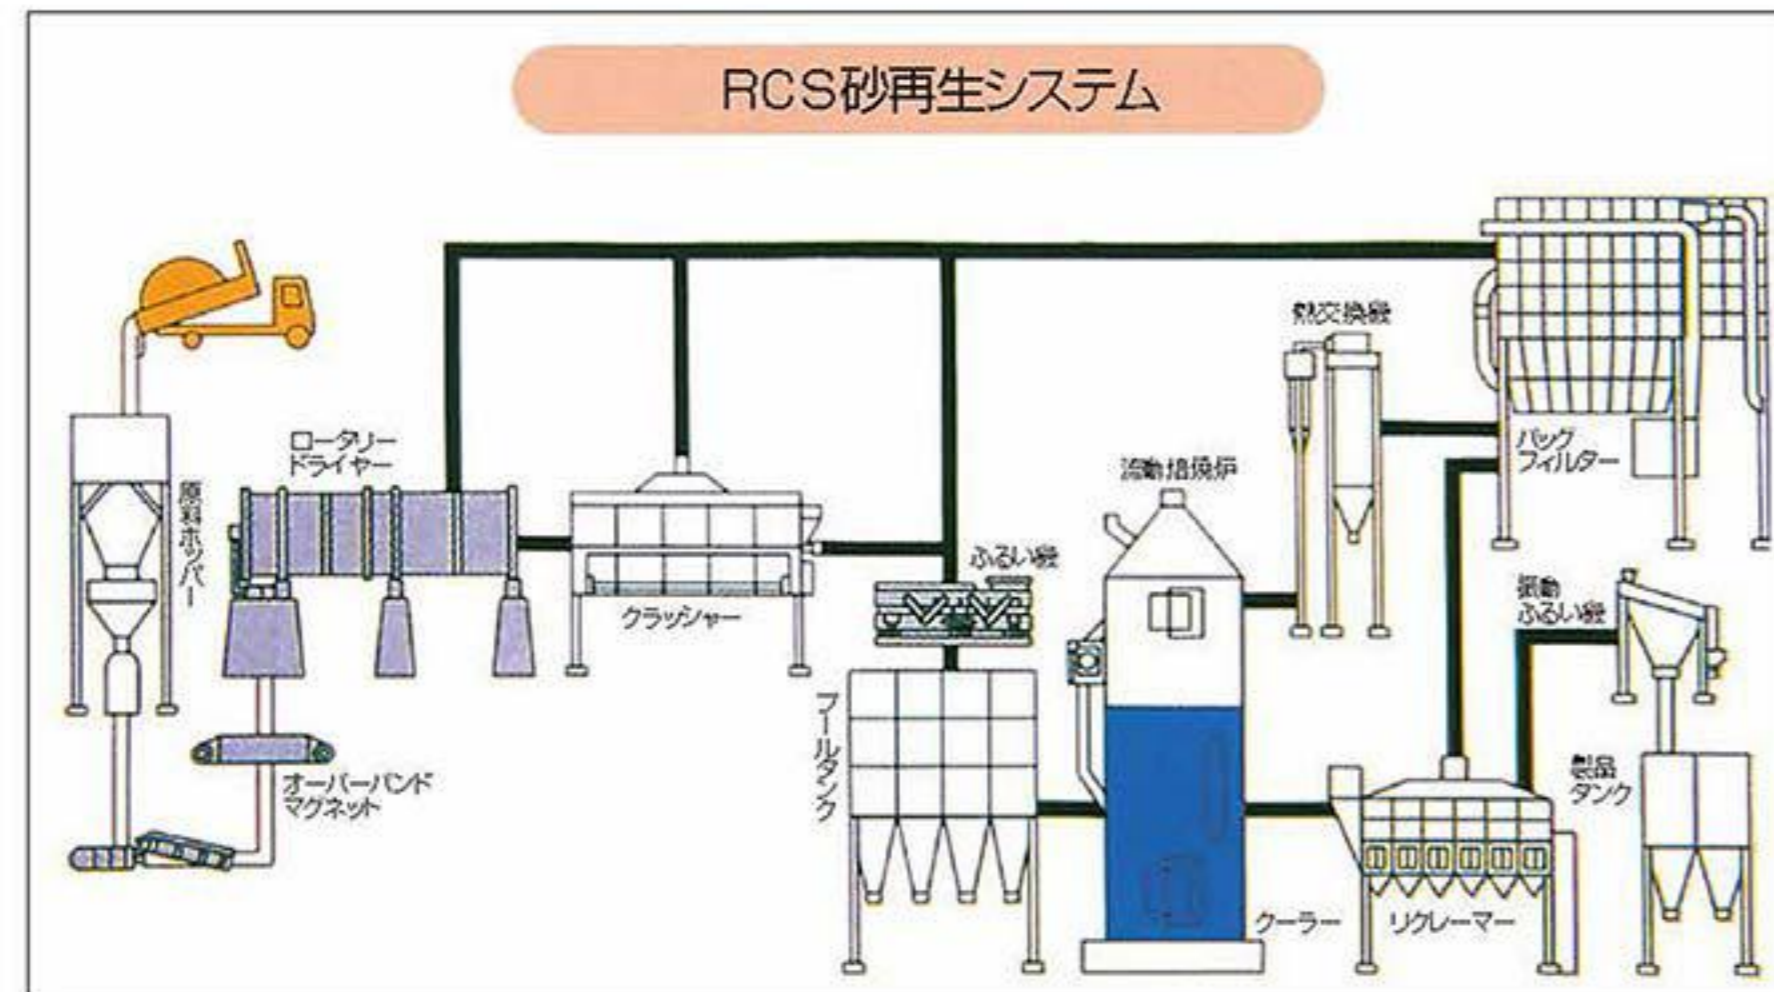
RCS砂再生システム

原料ホッパー

ロータリードライヤー

オーバーバンドマグネット

クラッシャー

ふるい機

プールタンク

流動焙焼炉

熱交換器

バッグフィルター

振動ふるい機

製品タンク

クーラー

リクレーマー